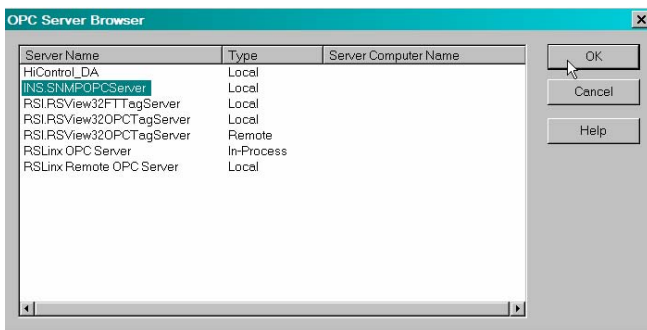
OPC Server Browser

| Server Name | Type | Server Computer Name |
|---|---|---|
| HiControl_DA | Local | |
| INS.SNMPOPCServer | Local | |
| RSI.RSView32FTTagServer | Local | |
| RSI.RSView32OPCTagServer | Local | |
| RSI.RSView32OPCTagServer | Remote | |
| RSLinx OPC Server | In-Process | |
| RSLinx Remote OPC Server | Local | |

OK
Cancel
Help